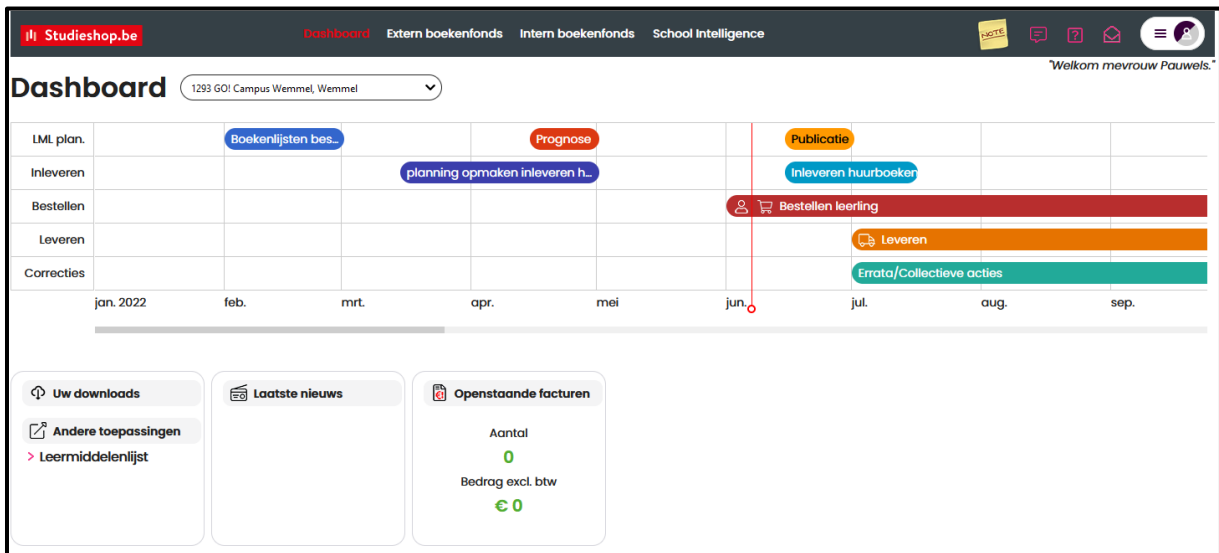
Studieshop.be

Dashboard Extern boekenfonds Intern boekenfonds School Intelligence

NOTE

"Welkom mevrouw Pauwels."

Dashboard 1293 GO! Campus Wemmel, Wemmel

LML plan. Boekenlijsten bes... Prognose Publicatie

Inleveren planning opmaken inleveren h... Inleveren huurboeken

Bestellen Bestellen leerling

Leveren Leveren

Correcties Errata/Collectieve acties

jan. 2022 feb. mrt. apr. mei jun. jul. aug. sep.

Uw downloads

Andere toepassingen

> Leermiddelenlijst

Laatste nieuws

Openstaande facturen

Aantal

0

Bedrag excl. btw

€ 0